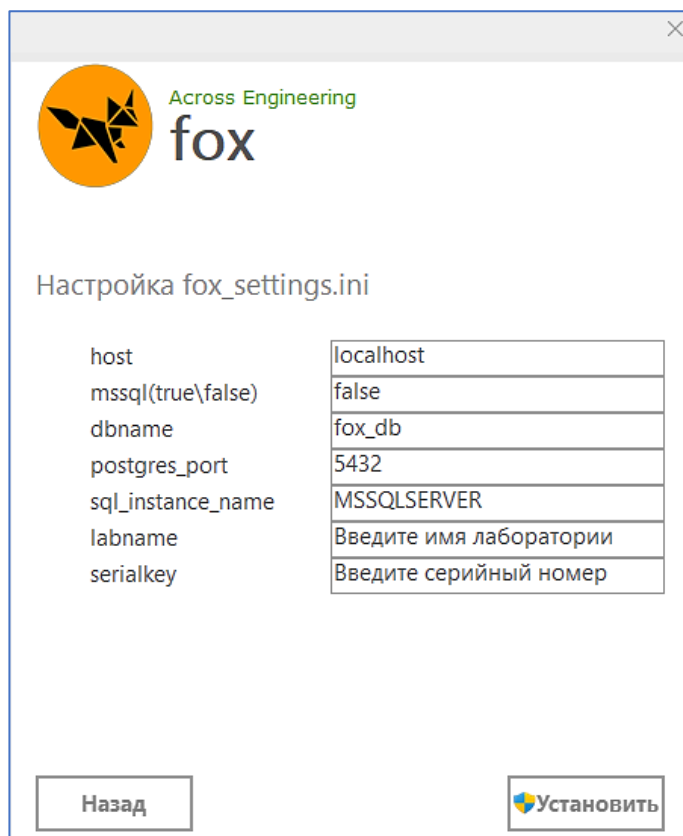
Across Engineering
fox

Настройка fox_settings.ini

| | |
|---|---|
| host | localhost |
| mssql(true\false) | false |
| dbname | fox_db |
| postgres_port | 5432 |
| sql_instance_name | MSSQLSERVER |
| labname | Введите имя лаборатории |
| serialkey | Введите серийный номер |

Назад

Установить